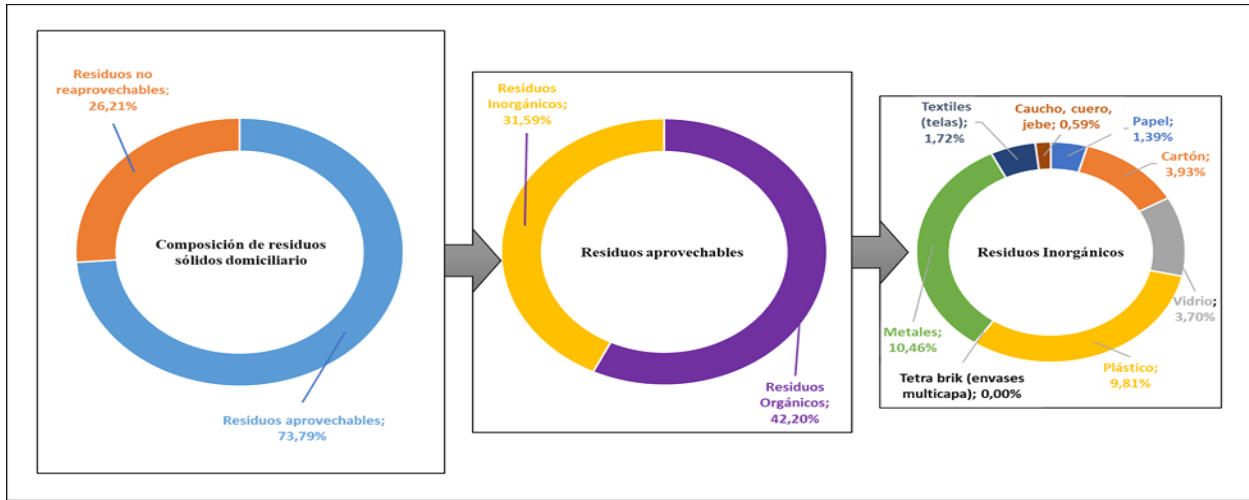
Residuos no reaprovechables; 26,21%

Composición de residuos sólidos domiciliario

Residuos aprovechables; 73,79%

Residuos Inorgánicos; 31,59%

Residuos aprovechables

Residuos Orgánicos; 42,20%

Textiles (telas); 1,72%

Caucho, cuero, jebe; 0,59%

Papel; 1,39%

Cartón; 3,93%

Residuos Inorgánicos

Vidrio; 3,70%

Metales; 10,46%

Tetra brik (envases multicapa); 0,00%

Plástico; 9,81%